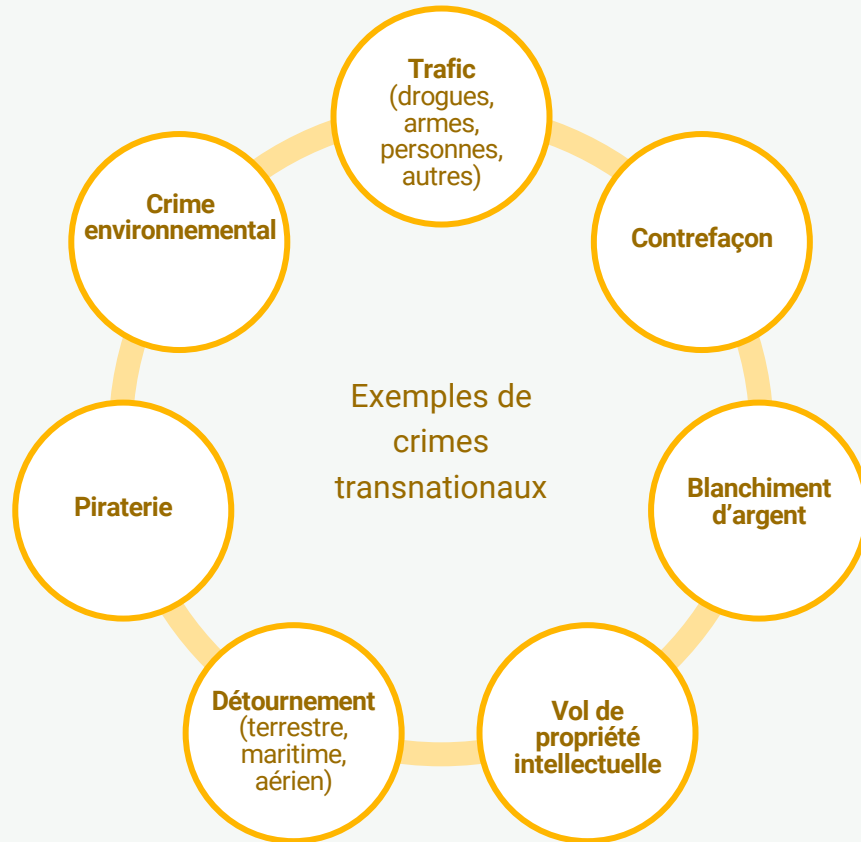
Exemples de crimes transnationaux

Trafic (drogues, armes, personnes, autres)

Contrefaçon

Blanchiment d’argent

Vol de propriété intellectuelle

Détournement (terrestre, maritime, aérien)

Piraterie

Crime environnemental